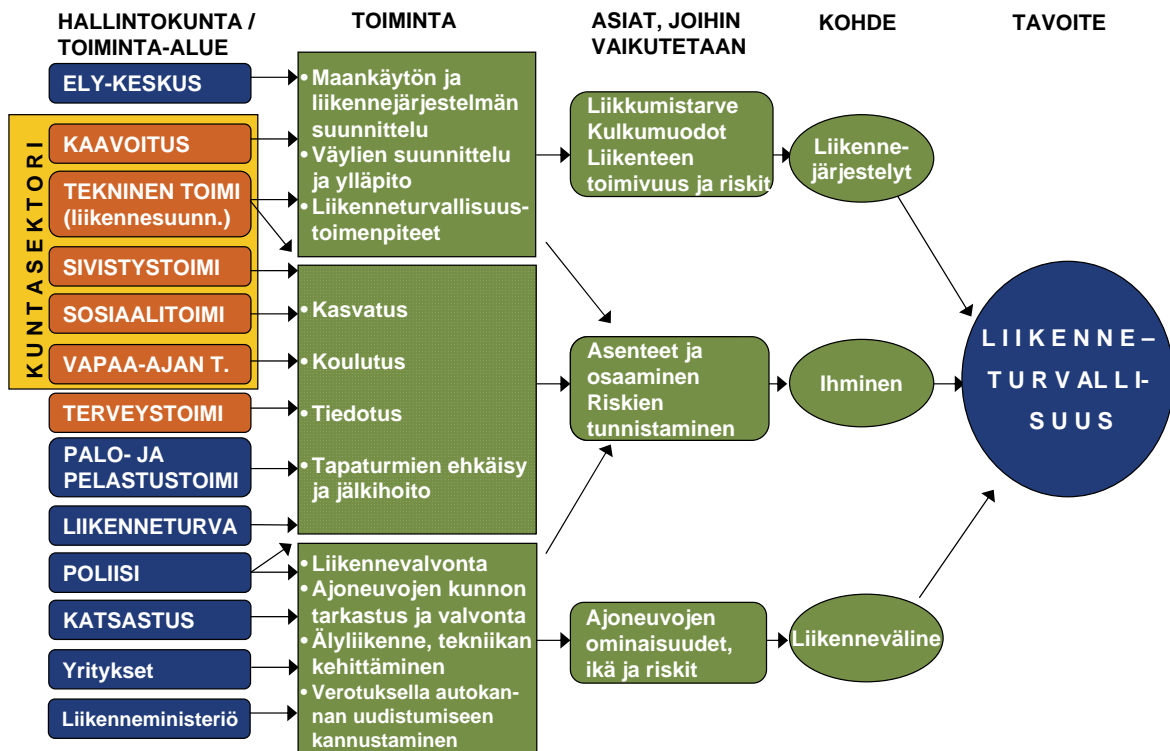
HALLINTOKUNTA / TOIMINTA-ALUE

TOIMINTA

ASIAT, JOIHIN VAIKUTETAAN

KOHDE

TAVOITE

ELY-KESKUS

KUNTASEKTORI

KAAVOITUS

TEKNINEN TOIMI (liikennesuunn.)

SIVISTYSTOIMI

SOSIAALITOIMI

VAPAA-AJAN T.

TERVEYSTOIMI

PALO- JA PELASTUSTOIMI

LIIKENNETURVA

POLIISI

KATSASTUS

Yritykset

Liikenneministeriö

• Maankäytön ja liikennejärjestelmän suunnittelu
• Väylien suunnittelu ja ylläpito
• Liikenneturvallisuustoimenpiteet

• Kasvatus
• Koulutus
• Tiedotus
• Tapaturmien ehkäisy ja jälkihoito

• Liikennevalvonta
• Ajoneuvojen kunnon tarkastus ja valvonta
• Älyliikenne, tekniikan kehittäminen
• Verotuksella autokannan uudistumiseen kannustaminen

Liikkumistarve Kulkumuodot Liikenteen toimivuus ja riskit

Asenteet ja osaaminen Riskien tunnistaminen

Ajoneuvojen ominaisuudet, ikä ja riskit

Liikennejärjestelyt

Ihminen

Liikenneväline

LIIKENNE–TURVALLISUUS